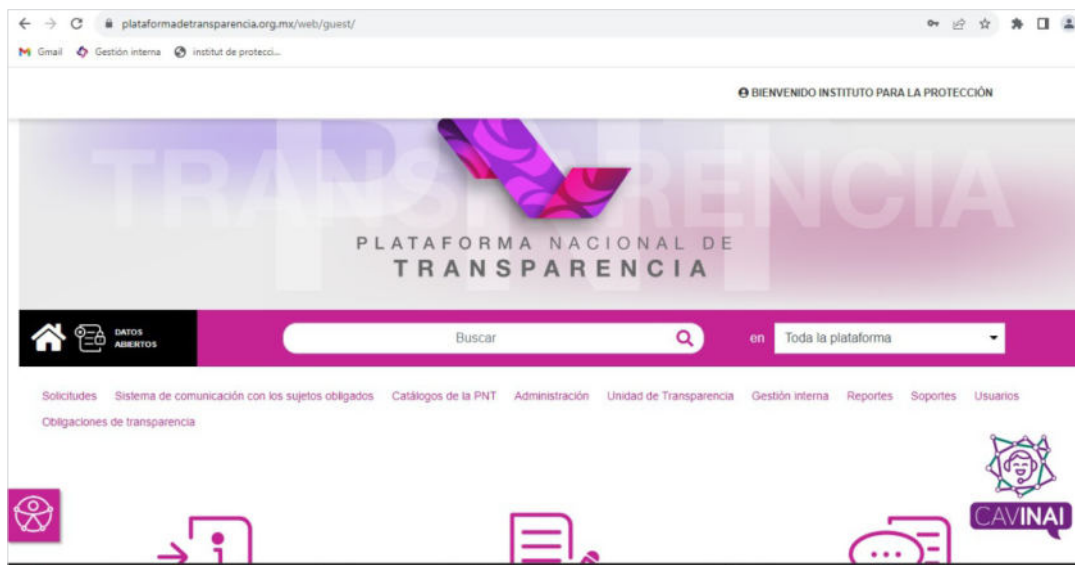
plataformadetransparencia.org.mx/web/guest/

Gmail Gestión interna institut de protecci...

BIENVENIDO INSTITUTO PARA LA PROTECCIÓN

TRANSPARENCIA

PLATAFORMA NACIONAL DE TRANSPARENCIA

DATOS ABIERTOS

Buscar

en Toda la plataforma

Solicitudes Sistema de comunicación con los sujetos obligados Catálogos de la PNT Administración Unidad de Transparencia Gestión interna Reportes Soportes Usuarios Obligaciones de transparencia

CAVINAI